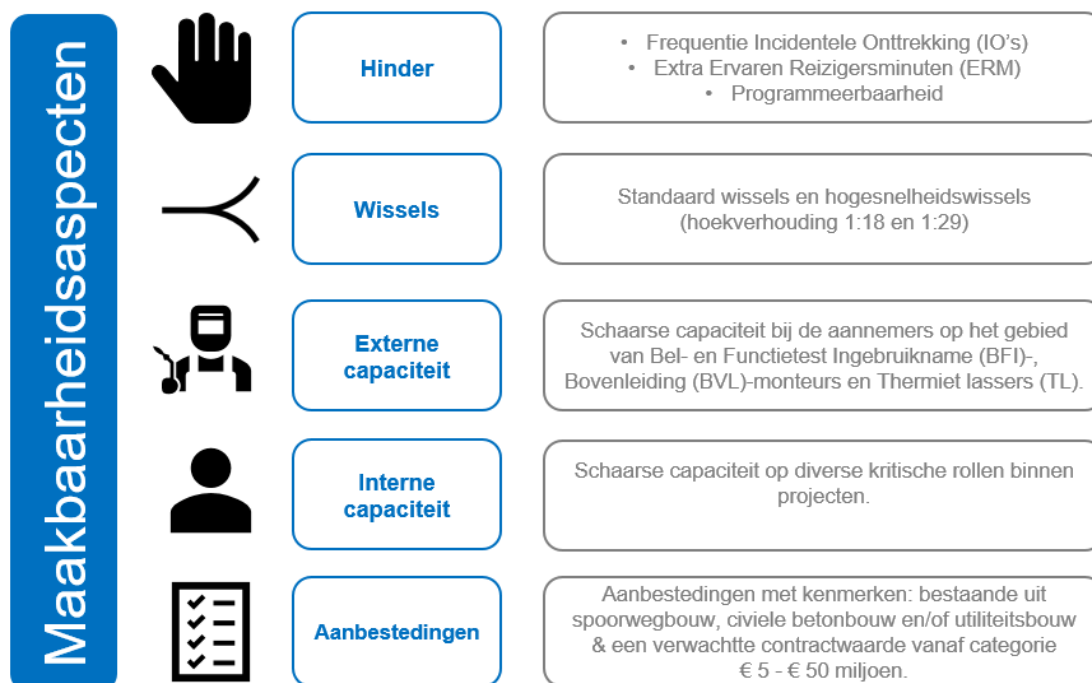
Maakbaarheidsaspecten

Hinder

• Frequentie Incidentele Onttrekking (IO's)
• Extra Ervaren Reizigersminuten (ERM)
• Programmeerbaarheid

Wissels

Standaard wissels en hogesnelheidswissels (hoekverhouding 1:18 en 1:29)

Externe capaciteit

Schaarse capaciteit bij de aannemers op het gebied van Bel- en Functietest Ingebruikname (BFI)-, Bovenleiding (BVL)-monteurs en Thermiet lassers (TL).

Interne capaciteit

Schaarse capaciteit op diverse kritische rollen binnen projecten.

Aanbestedingen

Aanbestedingen met kenmerken: bestaande uit spoorwegbouw, civiele betonbouw en/of utiliteitsbouw & een verwachtte contractwaarde vanaf categorie € 5 - € 50 miljoen.